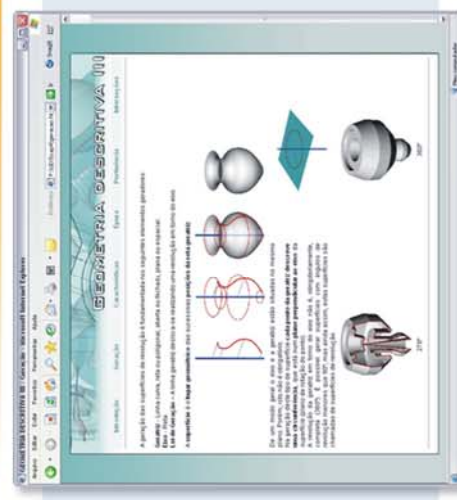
GEOMETRIA DESCRITIVA III - Geração - Microsoft Internet Explorer

Arquivo Editar Exibir Favoritos Ferramentas Ajuda

Endereço

GEOMETRIA DESCRITIVA III

Introdução Geração Características Tipos Pertinência Interseções

A geração das superfícies de revolução é fundamentada nos seguintes elementos geradores:

Geratriz - Linha (curva, reta ou poligonal, aberta ou fechada), plana ou espacial.
Eixo - Reta
Lei de Geração - A linha geratriz deve se movimentar ... em torno do eixo.

A superfície é o lugar geométrico das sucessivas posições da reta geratriz.

De um modo geral o eixo e a geratriz estão situados no mesmo plano. Desta forma, ...
Na geração deste tipo de superfície cada ponto da geratriz descreve uma circunferência cujo ... plano perpendicular ao eixo da superfície ...
A revolução da geratriz em torno do eixo ... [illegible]

270°

360°

Meu computador